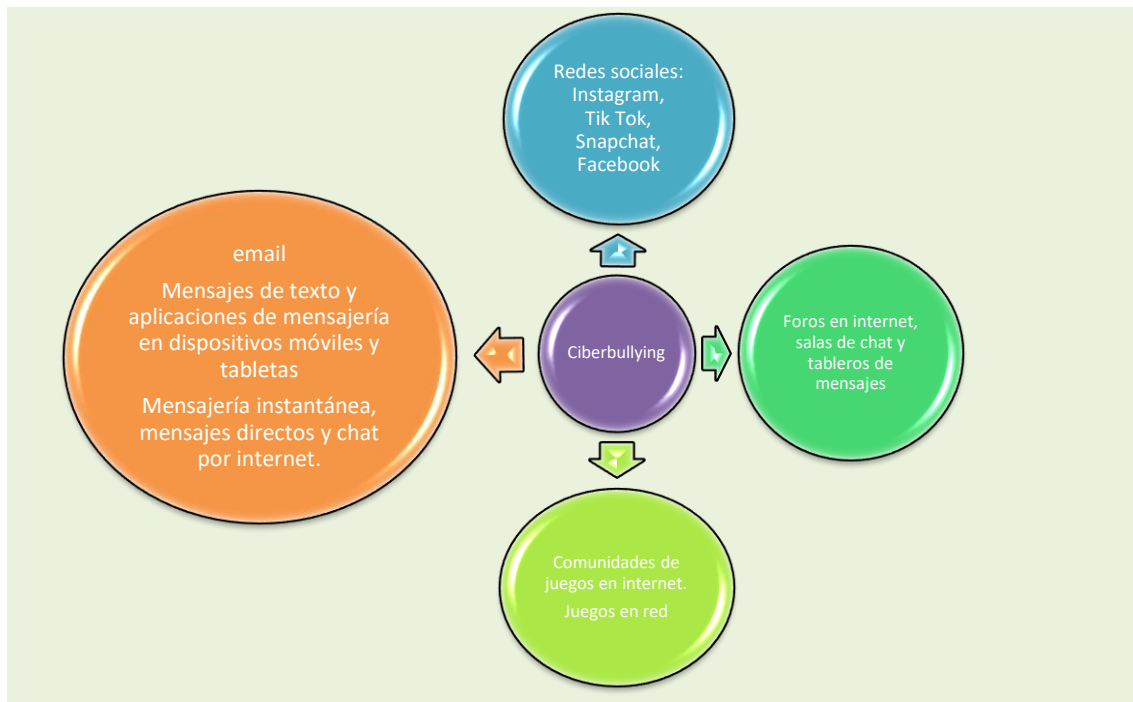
Redes sociales: Instagram, Tik Tok, Snapchat, Facebook

email

Mensajes de texto y aplicaciones de mensajería en dispositivos móviles y tabletas

Mensajería instantánea, mensajes directos y chat por internet.

Ciberbullying

Foros en internet, salas de chat y tableros de mensajes

Comunidades de juegos en internet.

Juegos en red